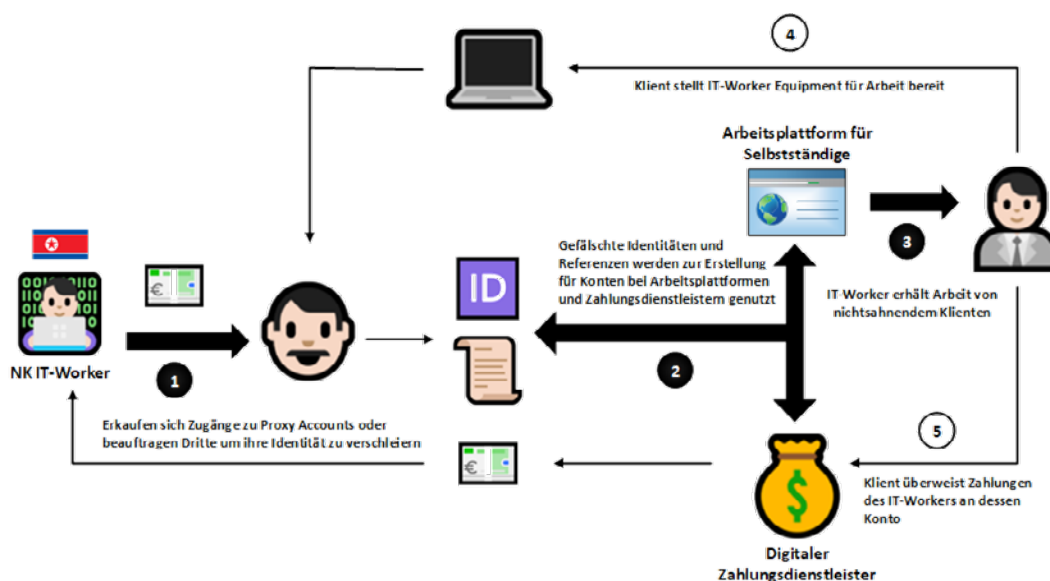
4

Klient stellt IT-Worker Equipment für Arbeit bereit

Arbeitsplattform für Selbstständige

3

NK IT-Worker

1

ID

Gefälschte Identitäten und Referenzen werden zur Erstellung für Konten bei Arbeitsplattformen und Zahlungsdienstleistern genutzt

2

IT-Worker erhält Arbeit von nichtsahnendem Klienten

Erkaufen sich Zugänge zu Proxy Accounts oder beauftragen Dritte um ihre Identität zu verschleiern

5

Klient überweist Zahlungen des IT-Workers an dessen Konto

Digitaler Zahlungsdienstleister